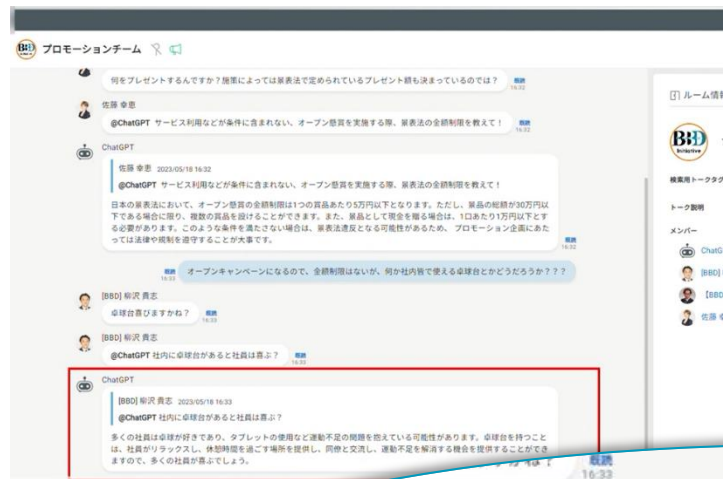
プロモーションチーム

何をプレゼントするんですか？景品によっては景表法で定められているプレゼント額も決まっているのでは？ 既読 16:32

佐藤 幸恵
@ChatGPT サービス利用などが条件に含まれない、オープン懸賞を実施する際、景表法の金額制限を教えて！ 既読 16:32

ChatGPT
佐藤 幸恵 2023/05/18 16:32
@ChatGPT サービス利用などが条件に含まれない、オープン懸賞を実施する際、景表法の金額制限を教えて！

日本の景表法において、オープン懸賞の金額制限は1つの賞品あたり5万円以下となります。ただし、景品の総額が30万円以下である場合に限り、複数の賞品を設けることができます。また、景品として現金を贈る場合は、1口あたり1万円以下とする必要があります。このような条件を満たさない場合は、景表法違反となる可能性があるため、プロモーション企画にあたっては法律や規制を遵守することが大事です。 既読 16:32

既読 16:33 オープンキャンペーンになるので、金額制限はないが、何か社内向けで使える卓球台とかどうだろうか？？？

[BBD] 柳沢 貴志
卓球台喜びますかね？ 既読 16:33

[BBD] 柳沢 貴志
@ChatGPT 社内に卓球台があると社員は喜ぶ？ 既読 16:33

ChatGPT
[BBD] 柳沢 貴志 2023/05/18 16:33
@ChatGPT 社内に卓球台があると社員は喜ぶ？

多くの社員は卓球が好きであり、タブレットの使用など運動不足の問題を抱えている可能性があります。卓球台を持つことは、社員がリラックスし、休憩時間を過ごす場所を提供し、同僚と交流し、運動不足を解消する機会を提供することができますので、多くの社員が喜ぶでしょう。

既読 16:33

ルーム情報
BBD
検索用トークタグ
トーク説明
メンバー
ChatG
[BBD]
[BBD
佐藤